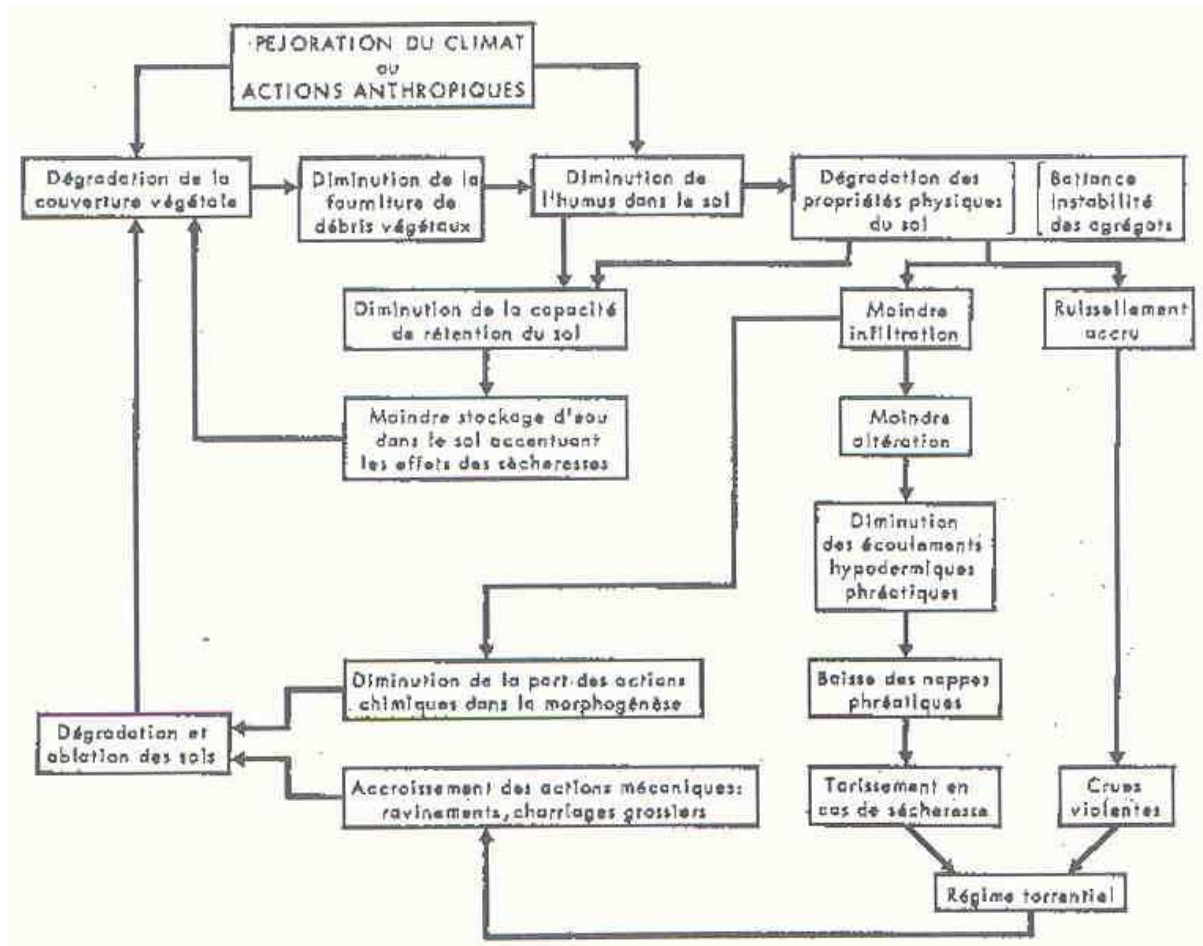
PEJORATION DU CLIMAT
ou
ACTIONS ANTHROPIQUES

Dégradation de la couverture végétale

Diminution de la fourniture de débris végétaux

Diminution de l'humus dans le sol

Dégradation des propriétés physiques du sol

Battance instabilité des agrégats

Diminution de la capacité de rétention du sol

Moindre infiltration

Ruissellement accru

Moindre stockage d'eau dans le sol accentuant les effets des sècheresses

Moindre altération

Diminution des écoulements hypodermiques phréatiques

Diminution de la part des actions chimiques dans la morphogénèse

Baisse des nappes phréatiques

Dégradation et ablation des sols

Accroissement des actions mécaniques: ravinements, charriages grossiers

Tarissement en cas de sécheresse

Crues violentes

Régime torrentiel